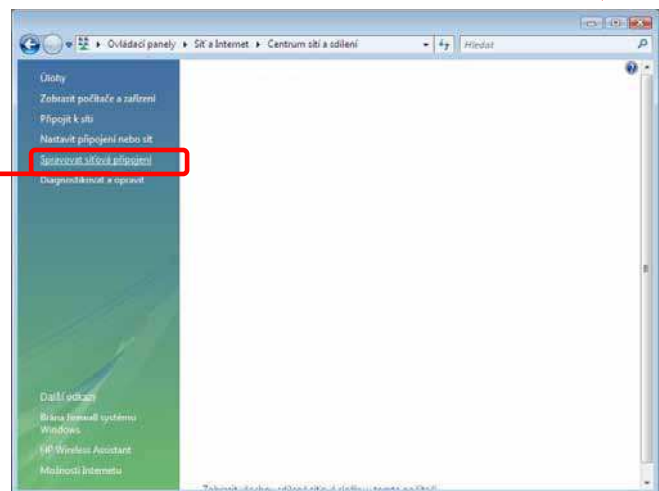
Ovládací panely ▸ Síť a Internet ▸ Centrum sítí a sdílení

Hledat

Úlohy

Zobrazit počítače a zařízení

Připojit k síti

Nastavit připojení nebo síť

Spravovat síťová připojení

Diagnostikovat a opravit

Další odkazy

Brána firewall systému Windows

HP Wireless Assistant

Možnosti Internetu

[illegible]